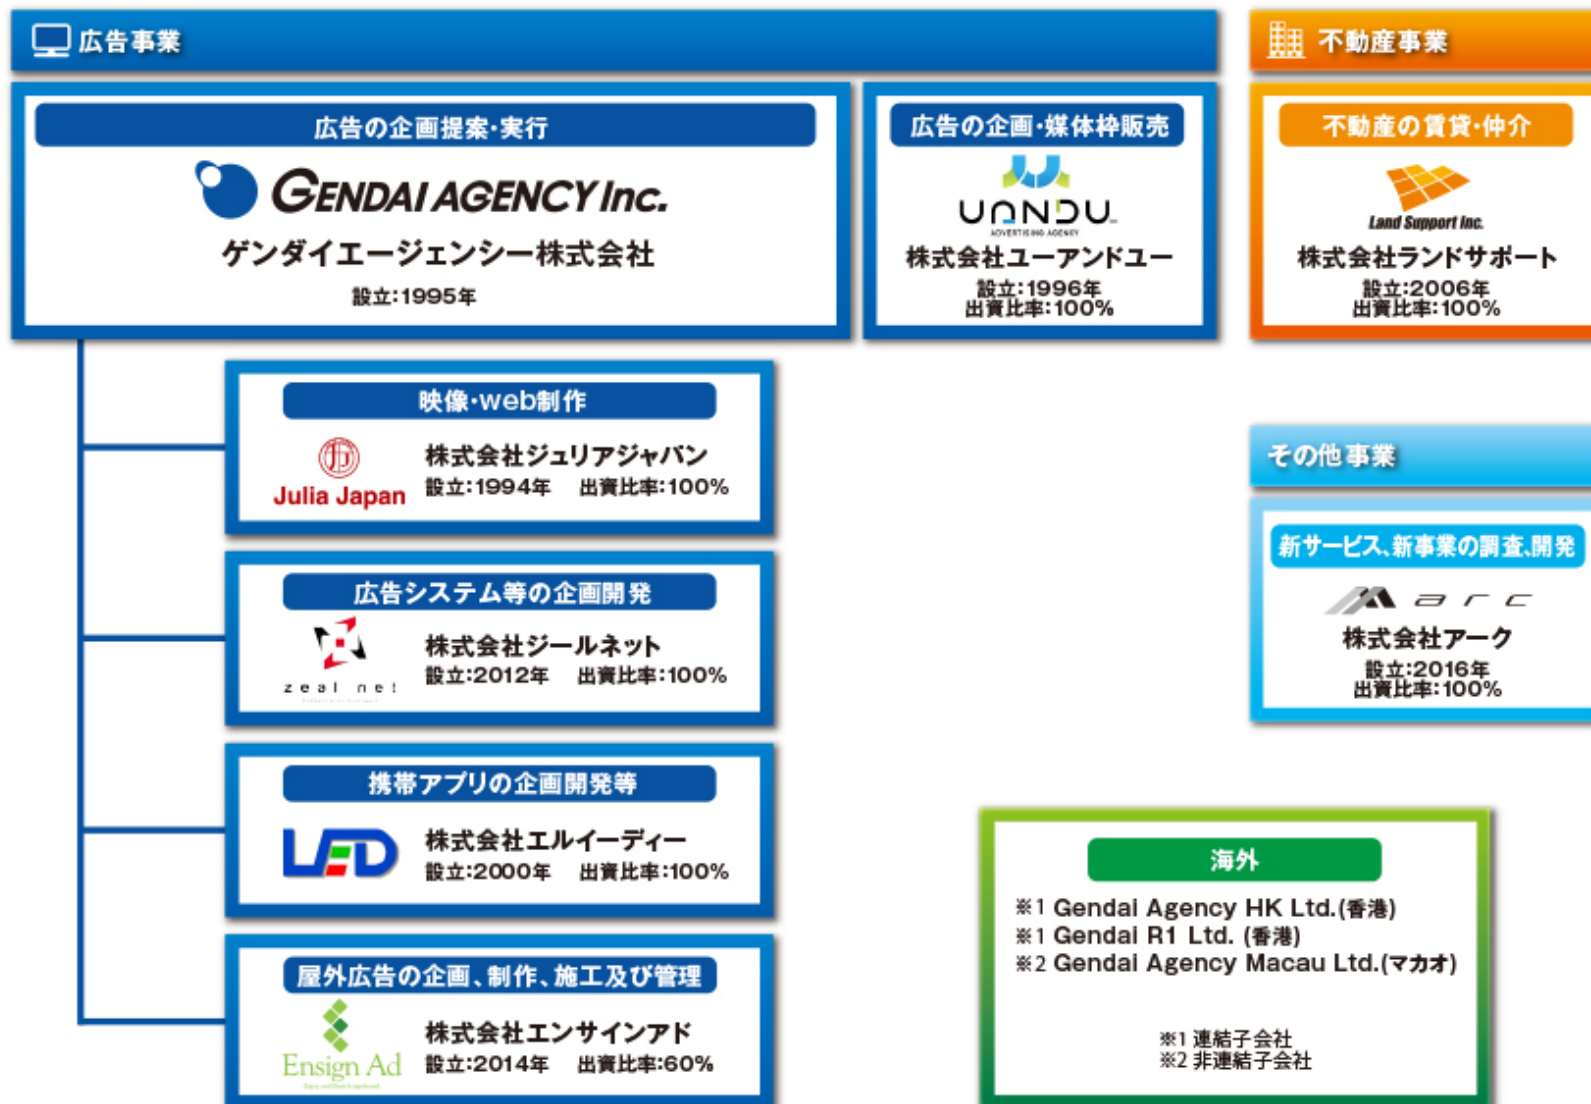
広告事業

広告の企画提案・実行
GENDAI AGENCY Inc.
ゲンダイエージェンシー株式会社
設立:1995年

広告の企画・媒体枠販売
UANDU
ADVERTISING AGENCY
株式会社ユーアンドユー
設立:1996年
出資比率:100%

不動産事業

不動産の賃貸・仲介
Land Support Inc.
株式会社ランドサポート
設立:2006年
出資比率:100%

映像・web制作
Julia Japan
株式会社ジュリアジャパン
設立:1994年 出資比率:100%

広告システム等の企画開発
zeal net
株式会社ジールネット
設立:2012年 出資比率:100%

携帯アプリの企画開発等
LED
株式会社エルイーディー
設立:2000年 出資比率:100%

屋外広告の企画、制作、施工及び管理
Ensign Ad
株式会社エンサインアド
設立:2014年 出資比率:60%

その他事業

新サービス、新事業の調査、開発
arc
株式会社アーク
設立:2016年
出資比率:100%

海外
※1 Gendai Agency HK Ltd.(香港)
※1 Gendai R1 Ltd. (香港)
※2 Gendai Agency Macau Ltd.(マカオ)

※1 連結子会社
※2 非連結子会社